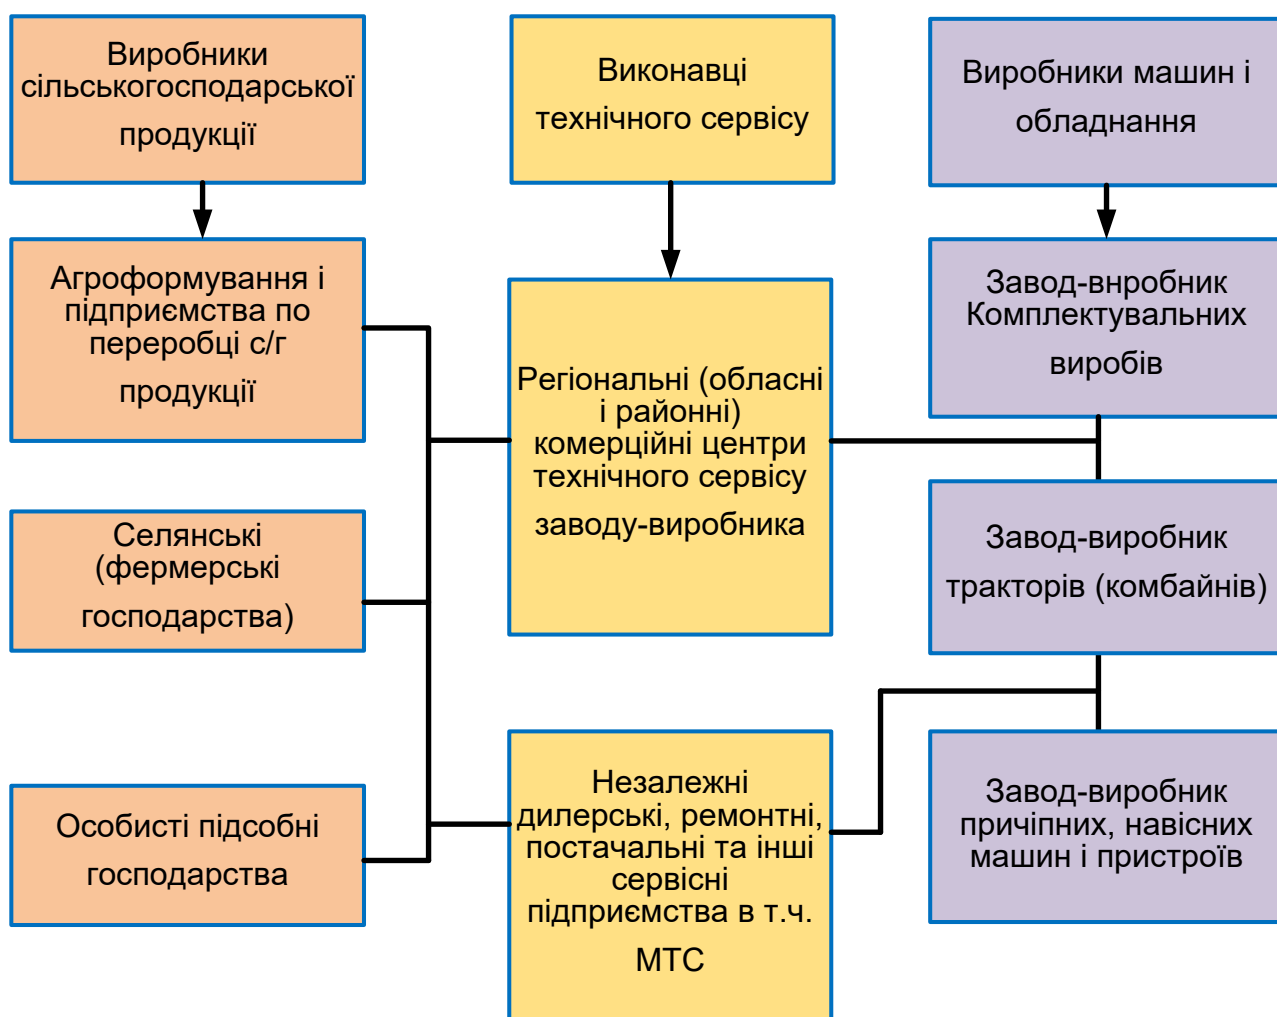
Виробники сільськогосподарської продукції

Виконавці технічного сервісу

Виробники машин і обладнання

Агроформування і підприємства по переробці с/г продукції

Регіональні (обласні і районні) комерційні центри технічного сервісу заводу-виробника

Завод-внробник Комплектувальних виробів

Селянські (фермерські господарства)

Завод-виробник тракторів (комбайнів)

Особисті підсобні господарства

Незалежні дилерські, ремонтні, постачальні та інші сервісні підприємства в т.ч. МТС

Завод-виробник причіпних, навісних машин і пристроїв